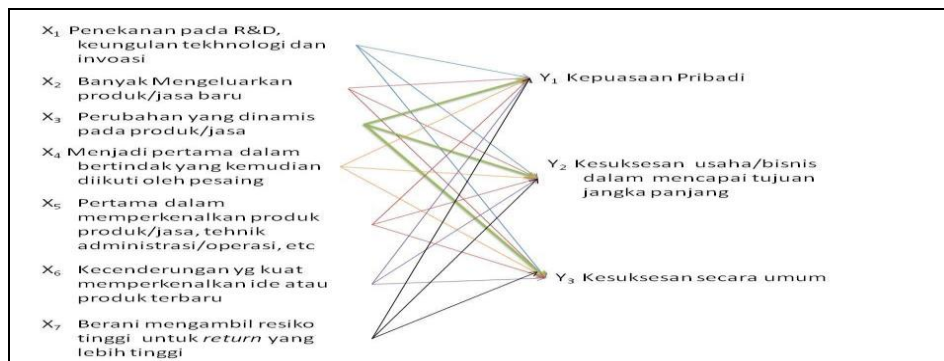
$X_1$ Penekanan pada R&D, keungulan tekhnologi dan invoasi

$X_2$ Banyak Mengeluarkan produk/jasa baru

$X_3$ Perubahan yang dinamis pada produk/jasa

$X_4$ Menjadi pertama dalam bertindak yang kemudian diikuti oleh pesaing

$X_5$ Pertama dalam memperkenalkan produk produk/jasa, tehnik administrasi/operasi, etc

$X_6$ Kecenderungan yg kuat memperkenalkan ide atau produk terbaru

$X_7$ Berani mengambil resiko tinggi untuk *return* yang lebih tinggi

$Y_1$ Kepuasaan Pribadi

$Y_2$ Kesuksesan usaha/bisnis dalam mencapai tujuan jangka panjang

$Y_3$ Kesuksesan secara umum